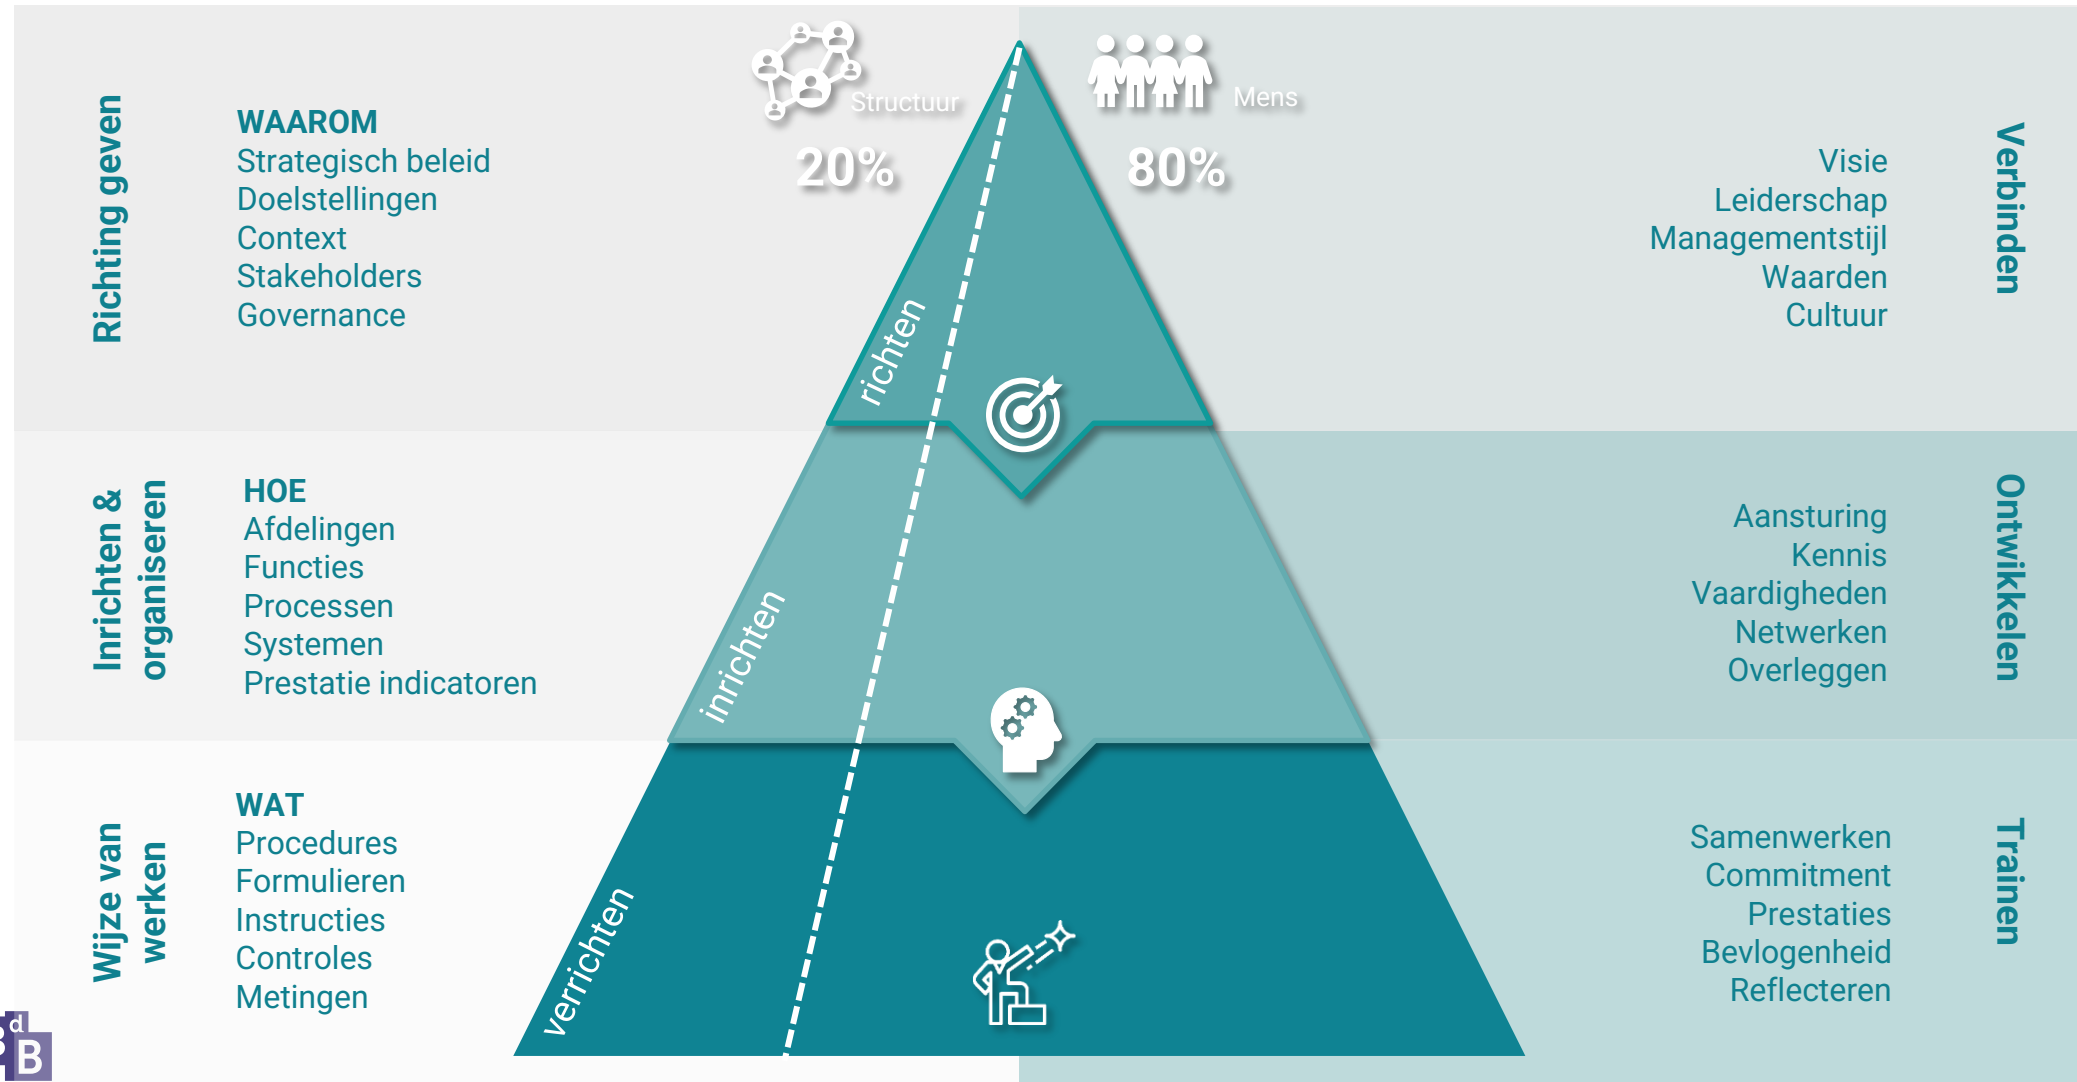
Richting geven

WAAROM
Strategisch beleid
Doelstellingen
Context
Stakeholders
Governance

Structuur
20%

Mens
80%

Visie
Leiderschap
Managementstijl
Waarden
Cultuur

Verbinden

richten

Inrichten & organiseren

HOE
Afdelingen
Functies
Processen
Systemen
Prestatie indicatoren

inrichten

Aansturing
Kennis
Vaardigheden
Netwerken
Overleggen

Ontwikkelen

Wijze van werken

WAT
Procedures
Formulieren
Instructies
Controles
Metingen

verrichten

Samenwerken
Commitment
Prestaties
Bevlogenheid
Reflecteren

Trainen

dB